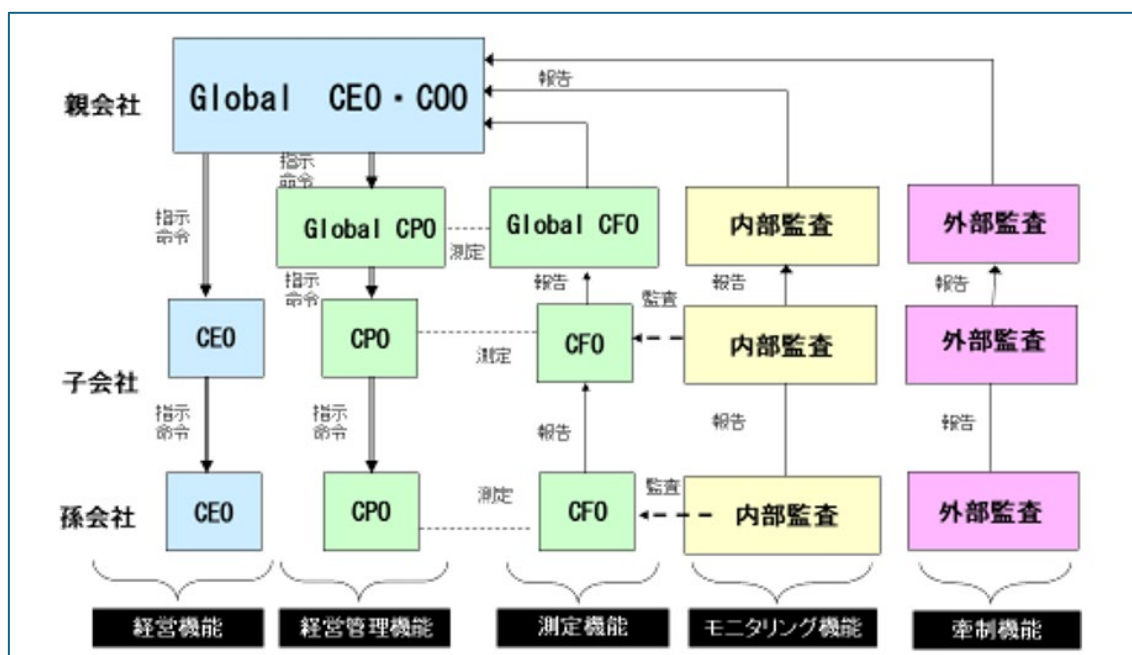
報告

親会社

Global CEO・COO

指示命令

指示命令

Global CPO

測定

Global CFO

内部監査

外部監査

指示命令

報告

監査

報告

報告

CEO

CPO

測定

CFO

内部監査

外部監査

子会社

指示命令

指示命令

報告

報告

報告

測定

監査

孫会社

CEO

CPO

CFO

内部監査

外部監査

経営機能

経営管理機能

測定機能

モニタリング機能

牽制機能